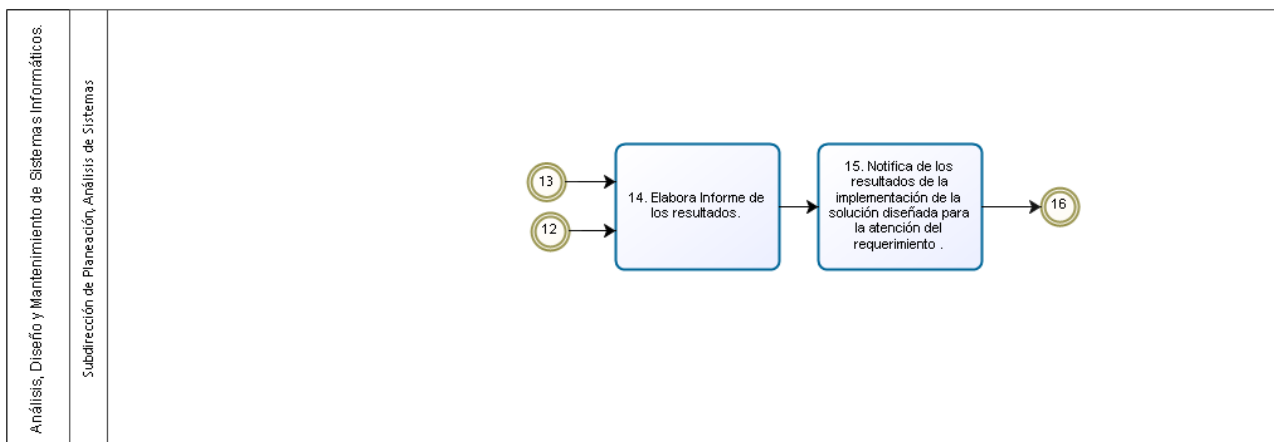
Análisis, Diseño y Mantenimiento de Sistemas Informáticos.

Subdirección de Planeación, Análisis de Sistemas

13

12

14. Elabora Informe de los resultados.

15. Notifica de los resultados de la implementación de la solución diseñada para la atención del requerimiento .

16